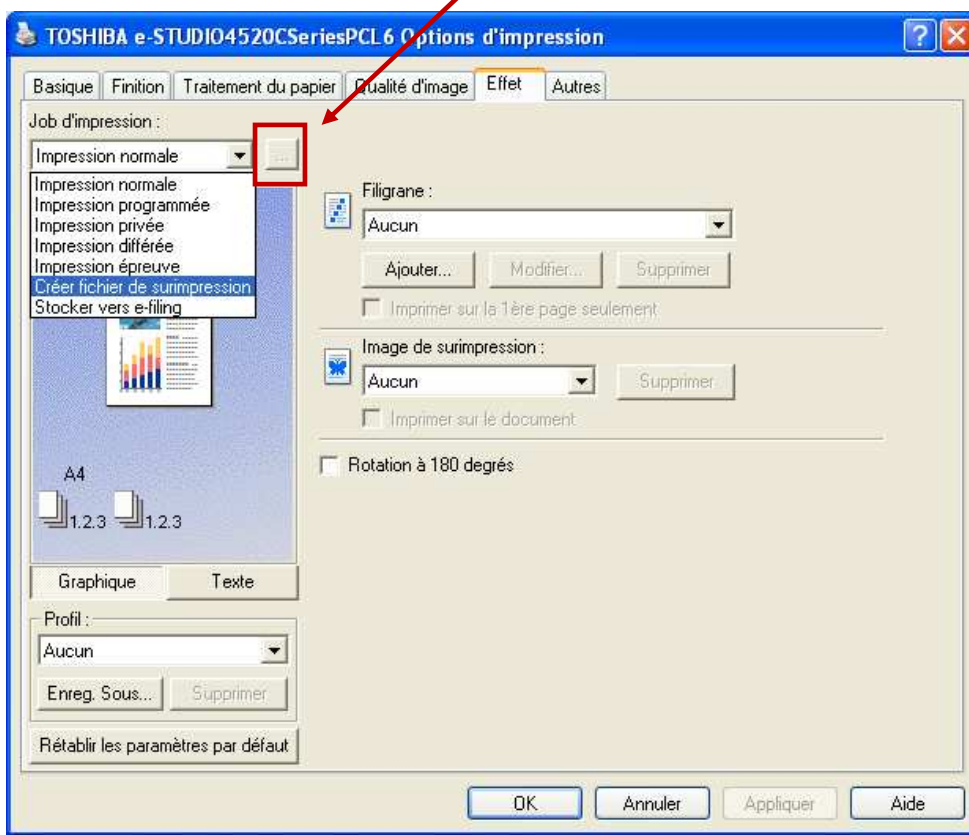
TOSHIBA e-STUDIO4520CSeriesPCL6 Options d'impression

Basique | Finition | Traitement du papier | Qualité d'image | Effet | Autres

Job d'impression :

Impression normale

...

Impression normale
Impression programmée
Impression privée
Impression différée
Impression épreuve
Créer fichier de surimpression
Stocker vers e-filing

A4

1.2.3 1.2.3

Graphique | Texte

Profil :

Aucun

Enreg. Sous... | Supprimer

Rétablir les paramètres par défaut

Filigrane :

Aucun

Ajouter... | Modifier... | Supprimer

Imprimer sur la 1ère page seulement

Image de surimpression :

Aucun

Supprimer

Imprimer sur le document

Rotation à 180 degrés

OK | Annuler | Appliquer | Aide